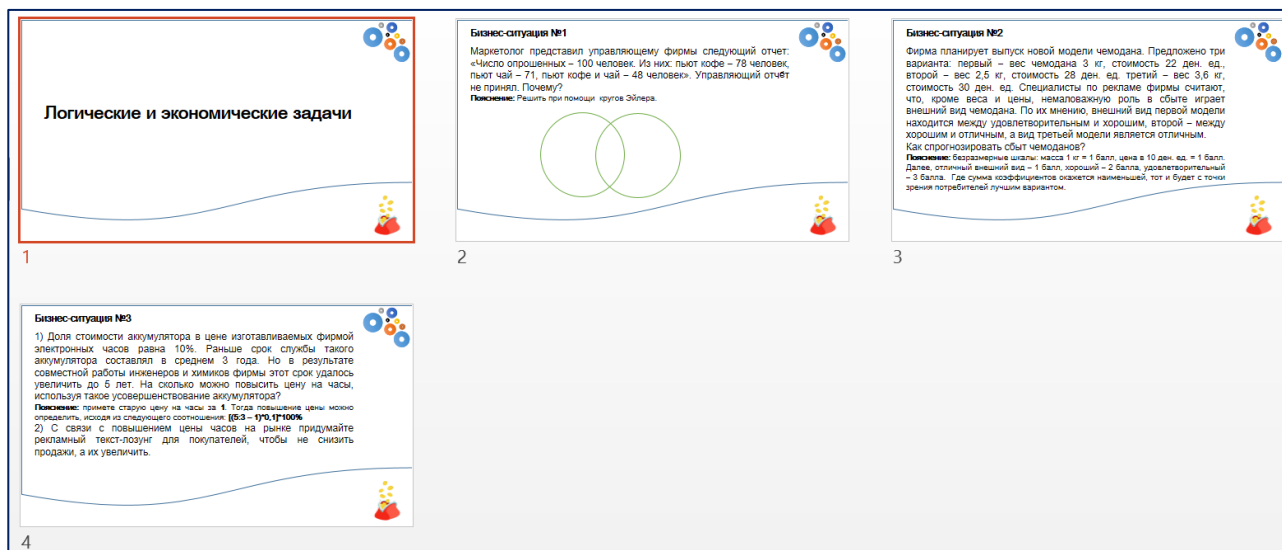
Логические и экономические задачи

1

Бизнес-ситуация №1

Маркетолог представил управляющему фирмы следующий отчет: «Число опрошенных – 100 человек. Из них: пьют кофе – 78 человек, пьют чай – 71, пьют кофе и чай – 48 человек». Управляющий отчет не принял. Почему?

Пояснение: Решить при помощи кругов Эйлера.

2

Бизнес-ситуация №2

Фирма планирует выпуск новой модели чемодана. Предложено три варианта: первый – вес чемодана 3 кг, стоимость 22 ден. ед., второй – вес 2,5 кг, стоимость 28 ден. ед. третий – вес 3,6 кг, стоимость 30 ден. ед. Специалисты по рекламе фирмы считают, что, кроме веса и цены, немаловажную роль в сбыте играет внешний вид чемодана. По их мнению, внешний вид первой модели находится между удовлетворительным и хорошим, второй – между хорошим и отличным, а вид третьей модели является отличным. Как спрогнозировать сбыт чемоданов?

Пояснение: безразмерные шкалы: масса 1 кг = 1 балл, цена в 10 ден. ед. = 1 балл. Далее, отличный внешний вид – 1 балл, хороший – 2 балла, удовлетворительный – 3 балла. Где сумма коэффициентов окажется наименьшей, тот и будет с точки зрения потребителей лучшим вариантом.

3

Бизнес-ситуация №3

1) Доля стоимости аккумулятора в цене изготавливаемых фирмой электронных часов равна 10%. Раньше срок службы такого аккумулятора составлял в среднем 3 года. Но в результате совместной работы инженеров и химиков фирмы этот срок удалось увеличить до 5 лет. На сколько можно повысить цену на часы, используя такое усовершенствование аккумулятора?

Пояснение: примете старую цену на часы за 1. Тогда повышение цены можно определить, исходя из следующего соотношения: [(5:3 – 1)*0,1]*100%

2) С связи с повышением цены часов на рынке придумайте рекламный текст-лозунг для покупателей, чтобы не снизить продажи, а их увеличить.

4